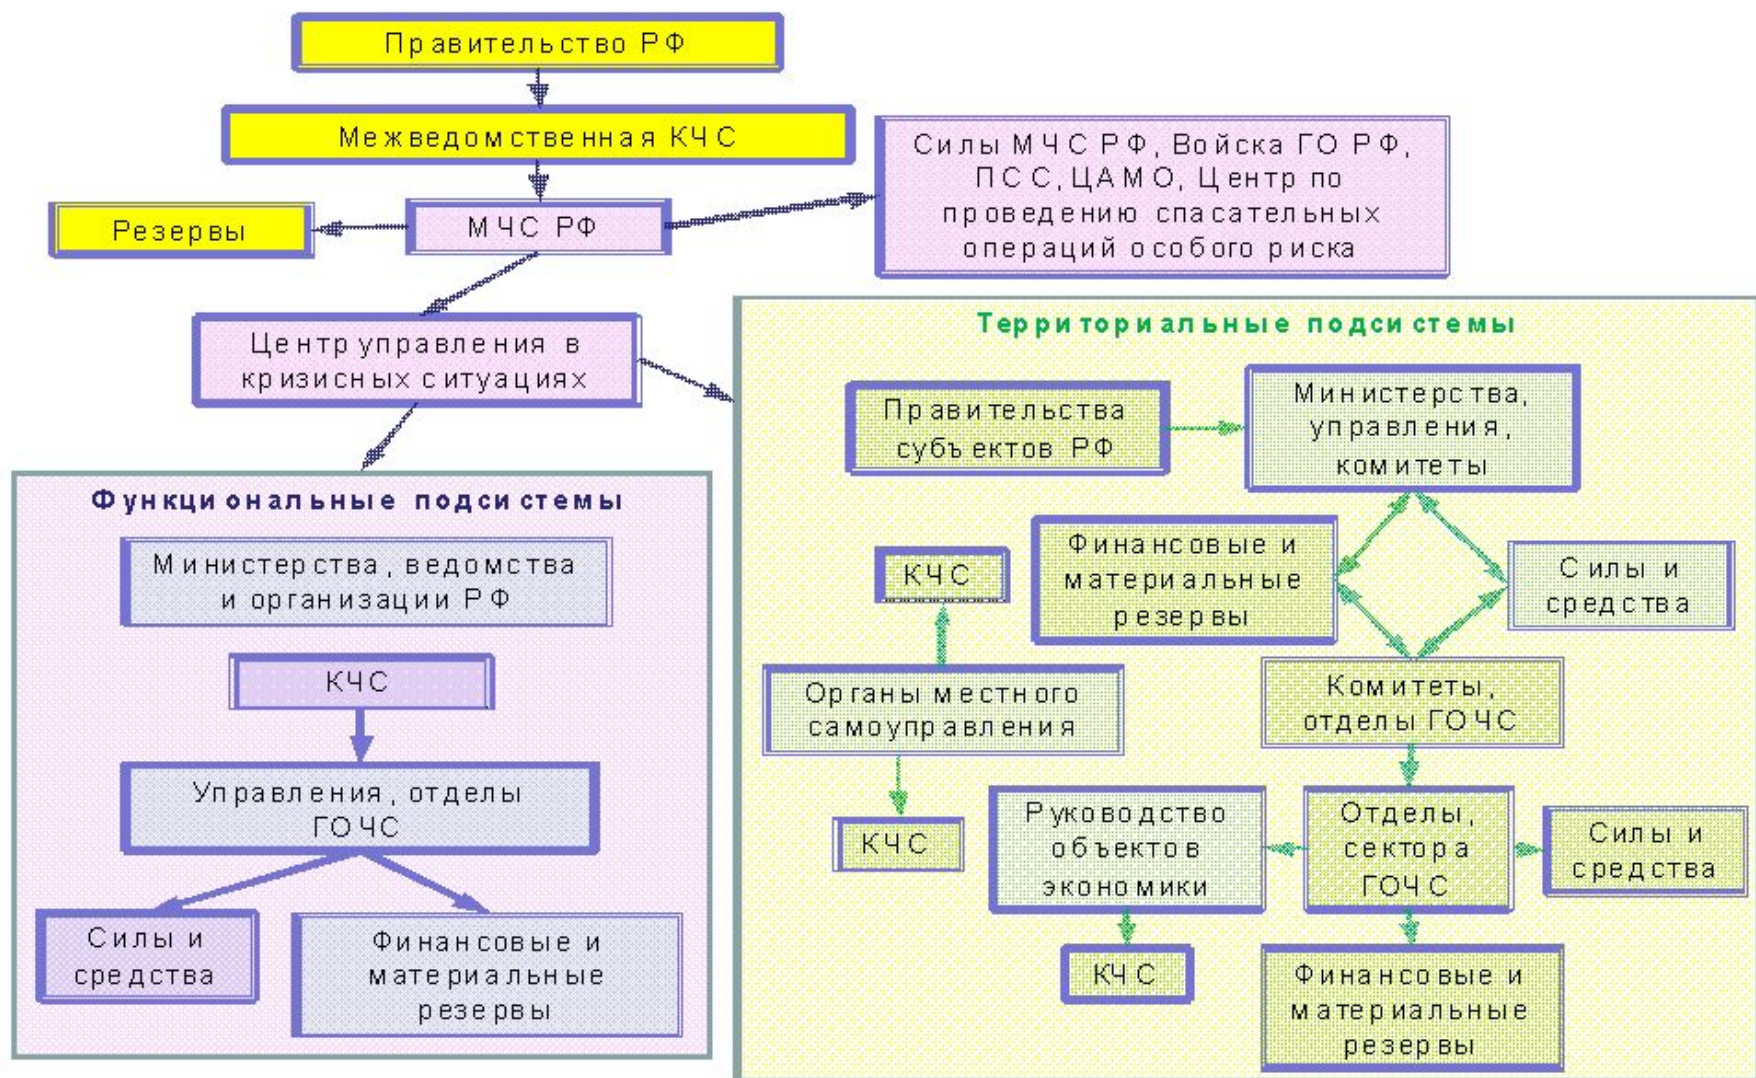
Правительство РФ

Межведомственная КЧС

Резервы

МЧС РФ

Силы МЧС РФ, Войска ГО РФ, ПСС, ЦАМО, Центр по проведению спасательных операций особого риска

Центр управления в кризисных ситуациях

Функциональные подсистемы

Министерства, ведомства и организации РФ

КЧС

Управления, отделы ГОЧС

Силы и средства

Финансовые и материальные резервы

Территориальные подсистемы

Правительства субъектов РФ

Министерства, управления, комитеты

КЧС

Финансовые и материальные резервы

Силы и средства

Органы местного самоуправления

Комитеты, отделы ГОЧС

КЧС

Руководство объектов экономики

Отделы, сектора ГОЧС

Силы и средства

КЧС

Финансовые и материальные резервы